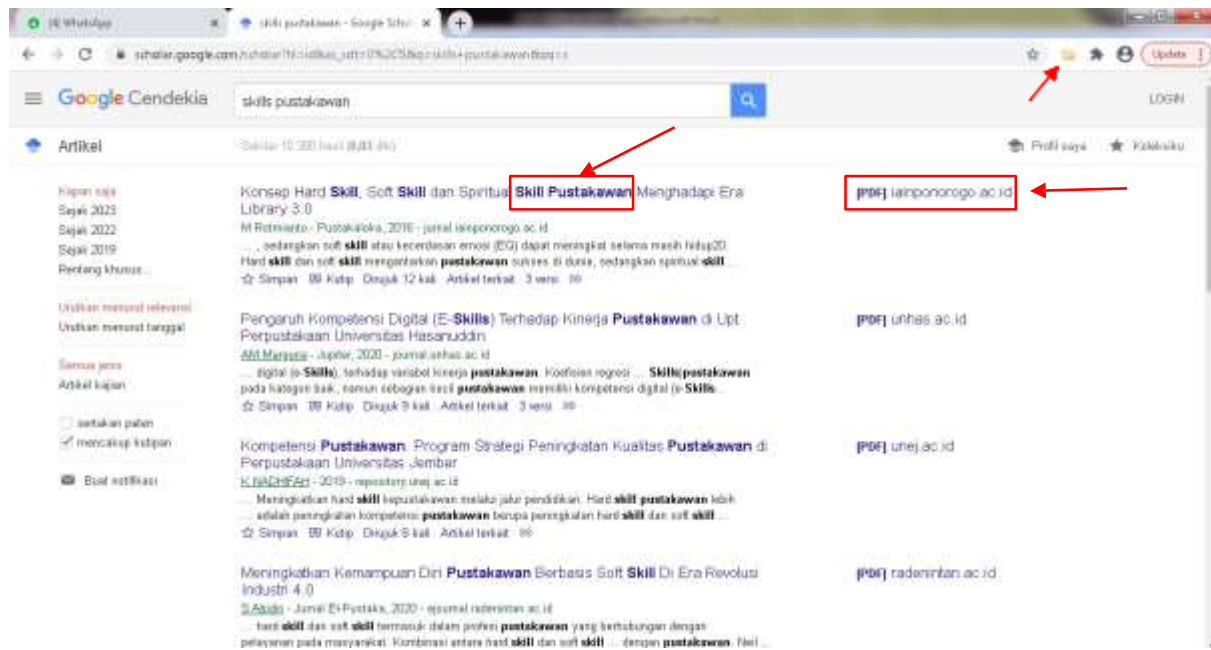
(4) WhatsApp
skills pustakawan - Google Scho
scholar.google.com/scholar?hl=id&as_sdt=0%2C5&q=skills+pustakawan&oq=s
Update

Google Cendekia
skills pustakawan
LOGIN

Artikel
Sekitar 10.300 hasil (0,03 dtk)
Profil saya
Koleksiku

Kapan saja
Sejak 2023
Sejak 2022
Sejak 2019
Rentang khusus...

Urutkan menurut relevansi
Urutkan menurut tanggal

Semua jenis
Artikel kajian

sertakan paten
mencakup kutipan

Buat notifikasi

Konsep Hard Skill, Soft Skill dan Spiritual Skill Pustakawan Menghadapi Era Library 3.0
M Rohmiatin - Pustakaloka, 2016 - jurnal.iainponorogo.ac.id
..., sedangkan soft skill atau kecerdasan emosi (EQ) dapat meningkat selama masih hidup20. Hard skill dan soft skill mengantarkan pustakawan sukses di dunia, sedangkan spiritual skill ...
Simpan Kutip Dirujuk 12 kali Artikel terkait 3 versi
[PDF] iainponorogo.ac.id

Pengaruh Kompetensi Digital (E-Skills) Terhadap Kinerja Pustakawan di Upt Perpustakaan Universitas Hasanuddin
AM Marsuna - Jupiter, 2020 - journal.unhas.ac.id
... digital (e-Skills), terhadap variabel kinerja pustakawan. Koefisien regresi ... Skills pustakawan pada kategori baik, namun sebagian kecil pustakawan memiliki kompetensi digital (e-Skills ...
Simpan Kutip Dirujuk 9 kali Artikel terkait 3 versi
[PDF] unhas.ac.id

Kompetensi Pustakawan: Program Strategi Peningkatan Kualitas Pustakawan di Perpustakaan Universitas Jember
K NADHIFAH - 2019 - repository.unej.ac.id
... Meningkatkan hard skill kepustakawan melalui jalur pendidikan. Hard skill pustakawan lebih ... adalah peningkatan kompetensi pustakawan berupa peningkatan hard skill dan soft skill ...
Simpan Kutip Dirujuk 8 kali Artikel terkait
[PDF] unej.ac.id

Meningkatkan Kemampuan Diri Pustakawan Berbasis Soft Skill Di Era Revolusi Industri 4.0
S Atoilo - Jurnal El-Pustaka, 2020 - ejournal.radenintan.ac.id
... hard skill dan soft skill termasuk dalam profesi pustakawan yang berhubungan dengan pelayanan pada masyarakat. Kombinasi antara hard skill dan soft skill ... dengan pustakawan. Nel ...
[PDF] radenintan.ac.id